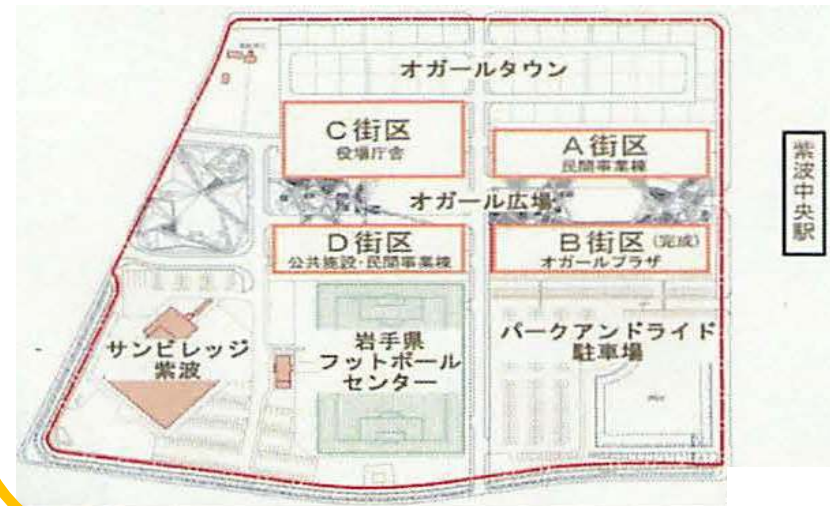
オガールタウン

C街区
役場庁舎

A街区
民間事業棟

オガール広場

D街区
公共施設・民間事業棟

B街区(完成)
オガールプラザ

サンビレッジ紫波

岩手県フットボールセンター

パークアンドライド駐車場

紫波中央駅